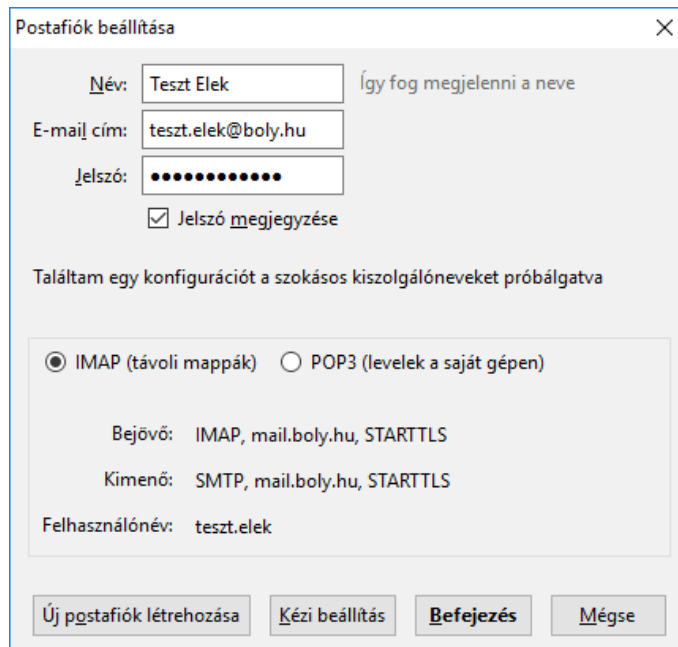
Postafiók beállítása

Név: Teszt Elek Így fog megjelenni a neve

E-mail cím: teszt.elek@boly.hu

Jelszó: ••••••••••••

Jelszó megjegyzése

Találtam egy konfigurációt a szokásos kiszolgálóneveket próbálgatva

IMAP (távoli mappák) POP3 (levelek a saját gépen)

Bejövő: IMAP, mail.boly.hu, STARTTLS

Kimenő: SMTP, mail.boly.hu, STARTTLS

Felhasználónév: teszt.elek

Új postafiók létrehozása | Kézi beállítás | Befejezés | Mégse